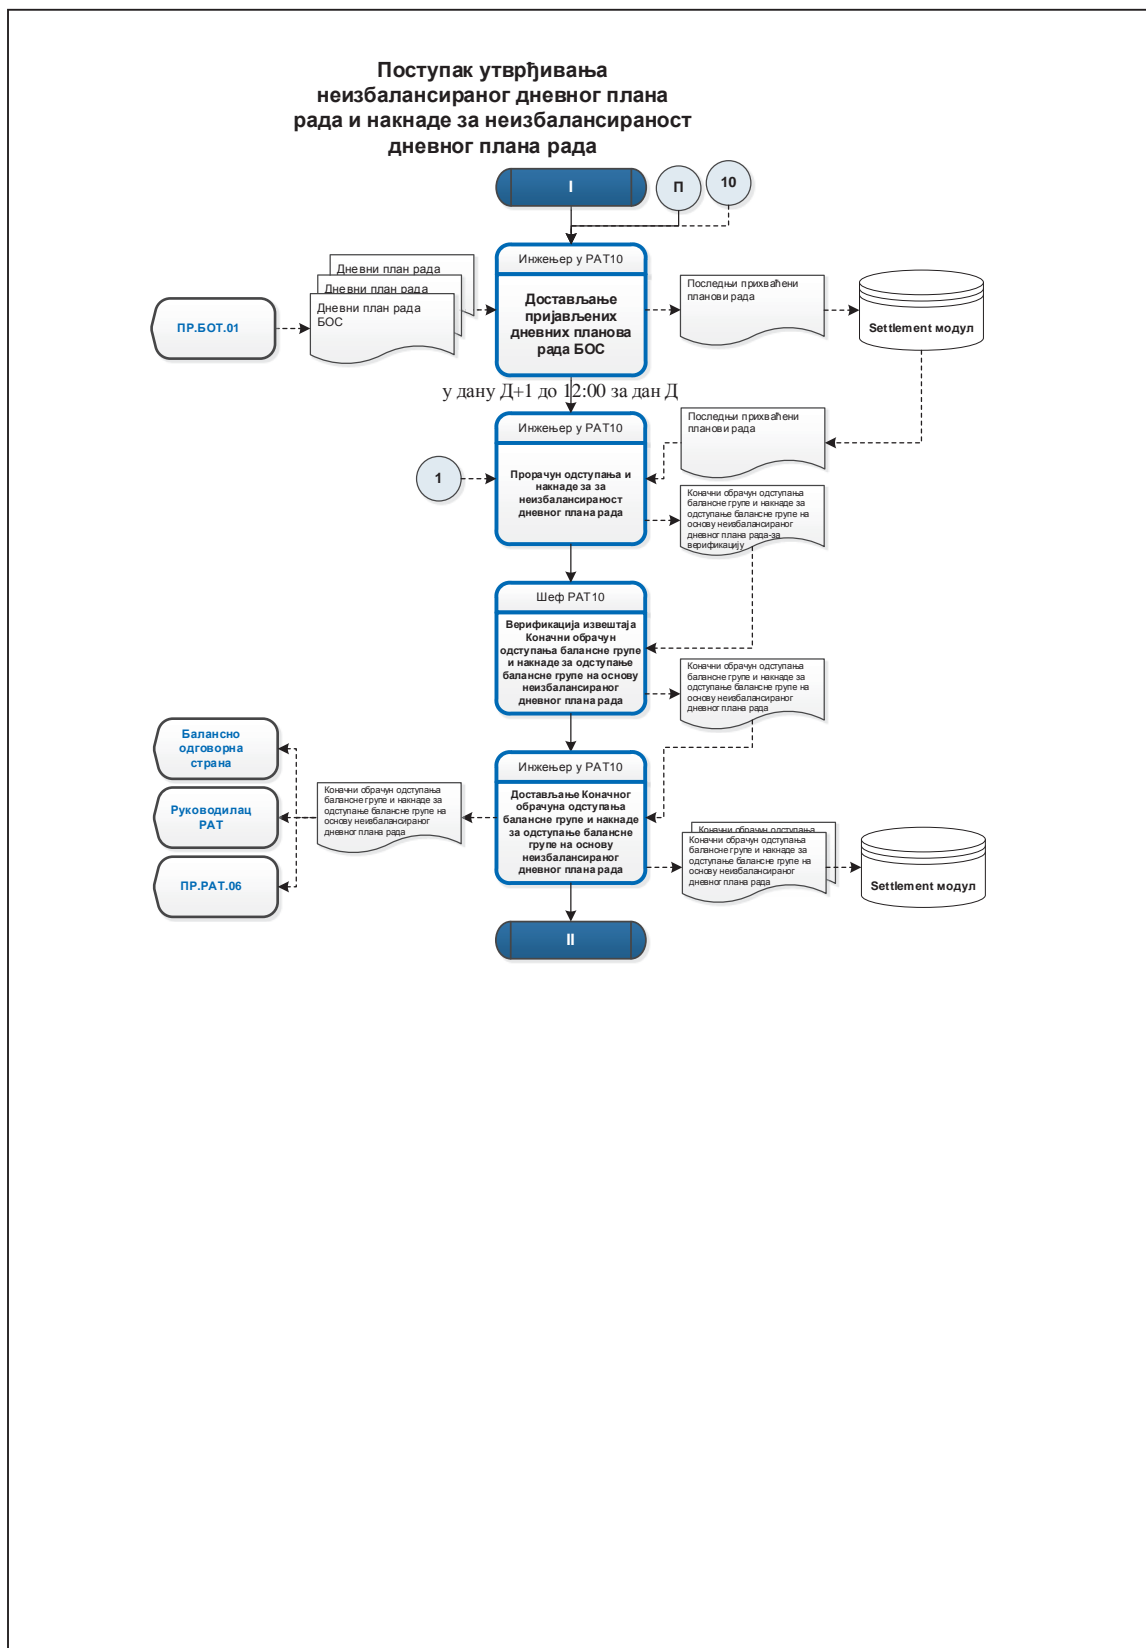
Поступак утврђивања неизбалансираног дневног плана рада и накнаде за неизбалансираност дневног плана рада

I

П

10

ПР.БОТ.01

Дневни план рада

Дневни план рада

Дневни план рада БОС

Инжењер у РАТ10

Достављање пријављених дневних планова рада БОС

Последњи прихваћени планови рада

Settlement модул

у дану Д+1 до 12:00 за дан Д

Инжењер у РАТ10

1

Прорачун одступања и накнаде за за неизбалансираност дневног плана рада

Последњи прихваћени планови рада

Коначни обрачун одступања балансне групе и накнаде за одступање балансне групе на основу неизбалансираног дневног плана рада-за верификацију

Шеф РАТ10

Верификација извештаја Коначни обрачун одступања балансне групе и накнаде за одступање балансне групе на основу неизбалансираног дневног плана рада

Коначни обрачун одступања балансне групе и накнаде за одступање балансне групе на основу неизбалансираног дневног плана рада

Балансно одговорна страна

Руководилац РАТ

ПР.РАТ.06

Коначни обрачун одступања балансне групе и накнаде за одступање балансне групе на основу неизбалансираног дневног плана рада

Инжењер у РАТ10

Достављање Коначног обрачуна одступања балансне групе и накнаде за одступање балансне групе на основу неизбалансираног дневног плана рада

Коначни обрачун одступања

Коначни обрачун одступања балансне групе и накнаде за одступање балансне групе на основу неизбалансираног дневног плана рада

Settlement модул

II